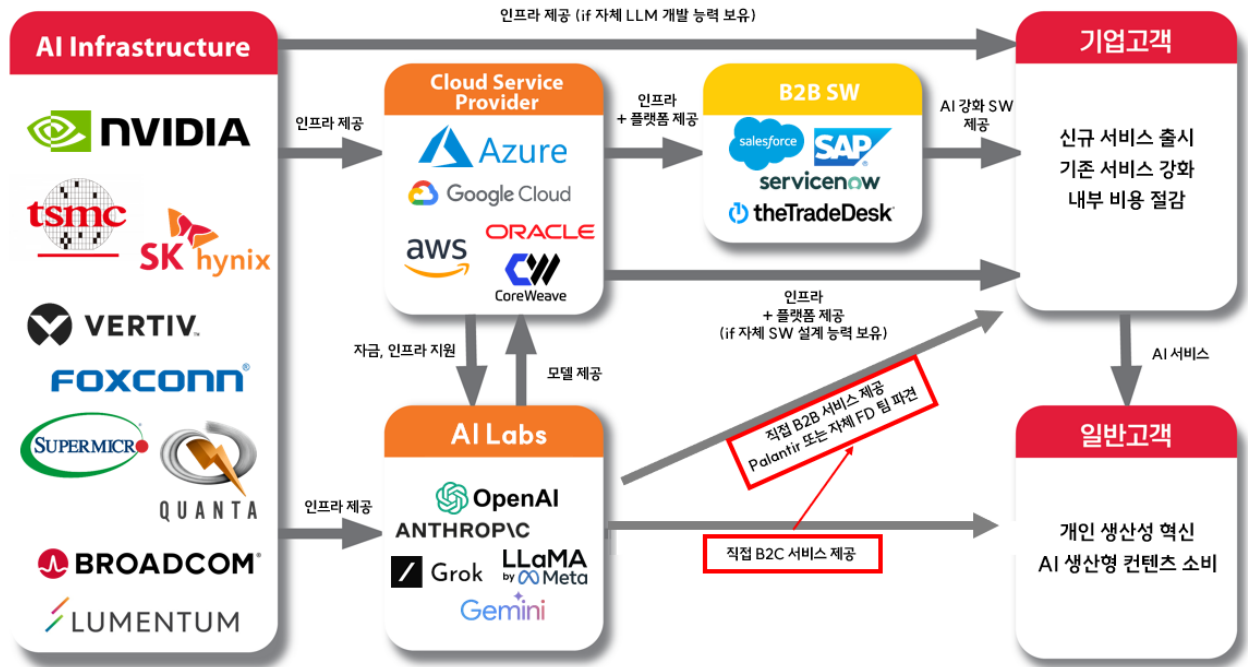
AI Infrastructure

NVIDIA

tsmc

SK hynix

VERTIV.

FOXCONN

SUPERMICRO

QUANTA

BROADCOM

LUMENTUM

인프라 제공 (if 자체 LLM 개발 능력 보유)

인프라 제공

Cloud Service Provider

Azure

Google Cloud

aws

ORACLE

CoreWeave

인프라 + 플랫폼 제공

B2B SW

salesforce

SAP

servicenow

theTradeDesk

AI 강화 SW 제공

기업고객

신규 서비스 출시
기존 서비스 강화
내부 비용 절감

인프라 + 플랫폼 제공 (if 자체 SW 설계 능력 보유)

자금, 인프라 지원

모델 제공

AI 서비스

인프라 제공

AI Labs

OpenAI

ANTHROP\C

Grok

LLaMA by Meta

Gemini

직접 B2B 서비스 제공
Palantir 또는 자체 FD 팀 파견

직접 B2C 서비스 제공

일반고객

개인 생산성 혁신
AI 생산형 컨텐츠 소비